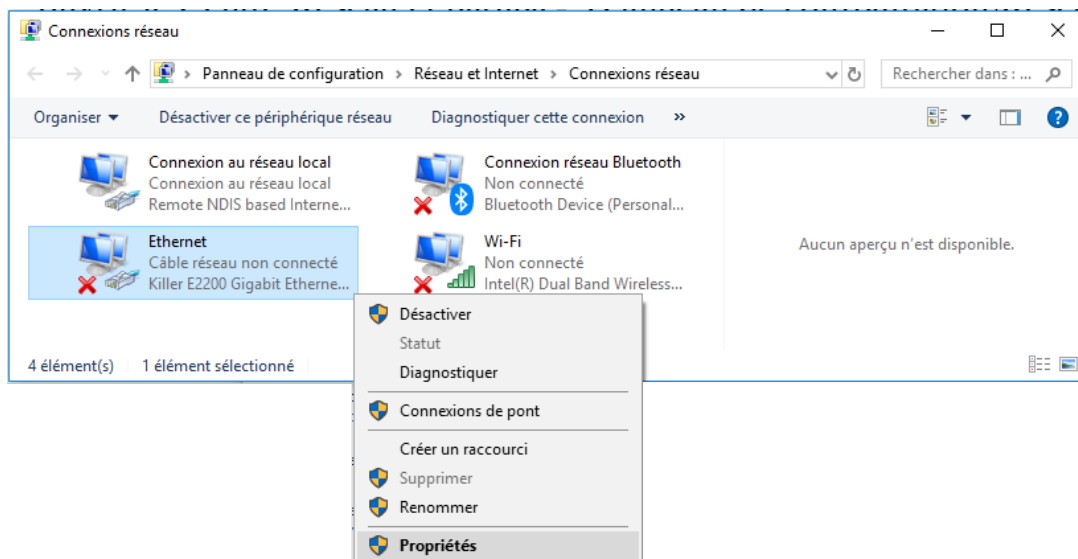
Connexions réseau

Panneau de configuration > Réseau et Internet > Connexions réseau

Rechercher dans : ...

Organiser ▾ Désactiver ce périphérique réseau Diagnostiquer cette connexion »

Connexion au réseau local
Connexion au réseau local
Remote NDIS based Interne...

Connexion réseau Bluetooth
Non connecté
Bluetooth Device (Personal...

Ethernet
Câble réseau non connecté
Killer E2200 Gigabit Etherne...

Wi-Fi
Non connecté
Intel(R) Dual Band Wireless...

Aucun aperçu n'est disponible.

4 élément(s) 1 élément sélectionné

Désactiver
Statut
Diagnostiquer
Connexions de pont
Créer un raccourci
Supprimer
Renommer
Propriétés